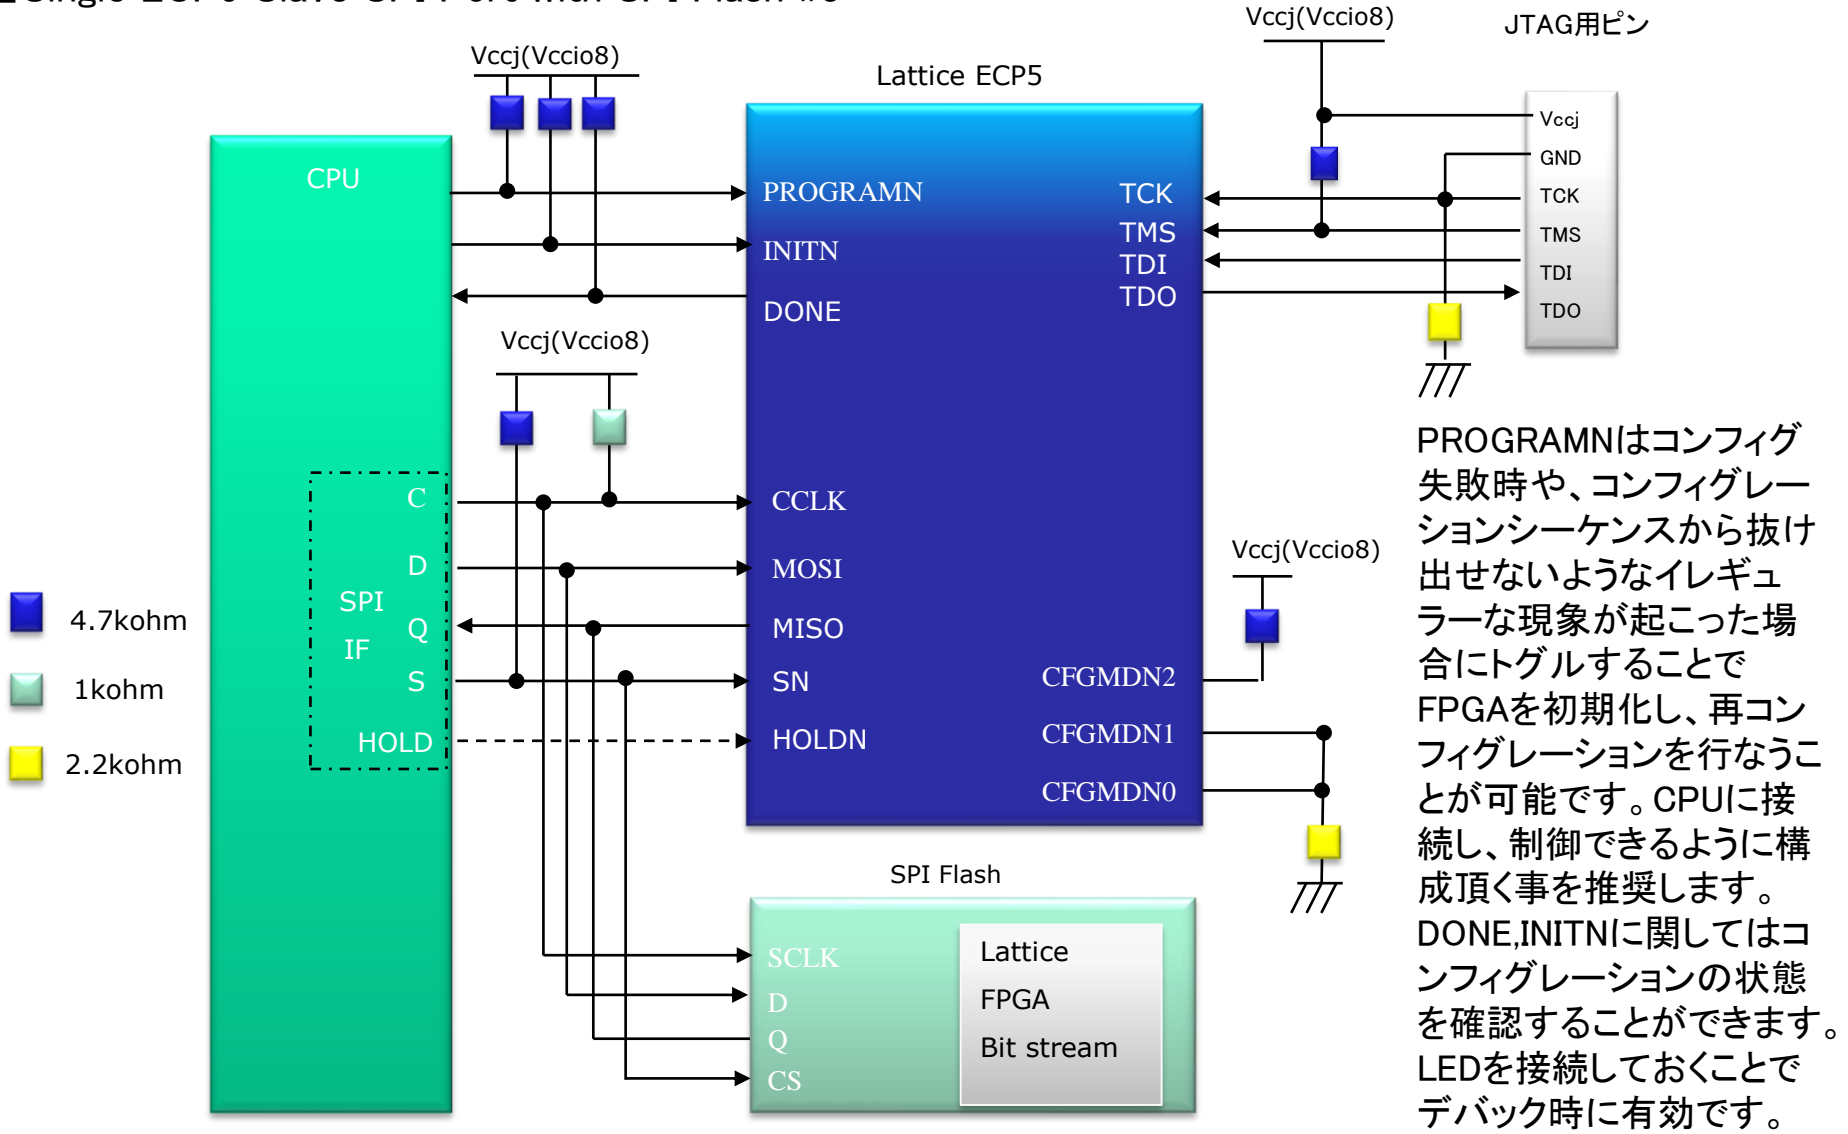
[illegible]

Vccj(Vccio8)

JTAG用ピン

Vccj(Vccio8)

Lattice ECP5

CPU

PROGRAMN

INITN

DONE

TCK

TMS

TDI

TDO

Vccj

GND

TCK

TMS

TDI

TDO

Vccj(Vccio8)

PROGRAMNはコンフィグ失敗時や、コンフィグレーションシーケンスから抜け出せないようなイレギュラーな現象が起こった場合にトグルすることでFPGAを初期化し、再コンフィグレーションを行なうことが可能です。CPUに接続し、制御できるように構成頂く事を推奨します。DONE,INITNに関してはコンフィグレーションの状態を確認することができます。LEDを接続しておくことでデバック時に有効です。

C

D

SPI

IF

Q

S

HOLD

CCLK

MOSI

MISO

SN

HOLDN

Vccj(Vccio8)

CFGMDN2

CFGMDN1

CFGMDN0

4.7kohm

1kohm

2.2kohm

SPI Flash

SCLK

D

Q

CS

Lattice

FPGA

Bit stream